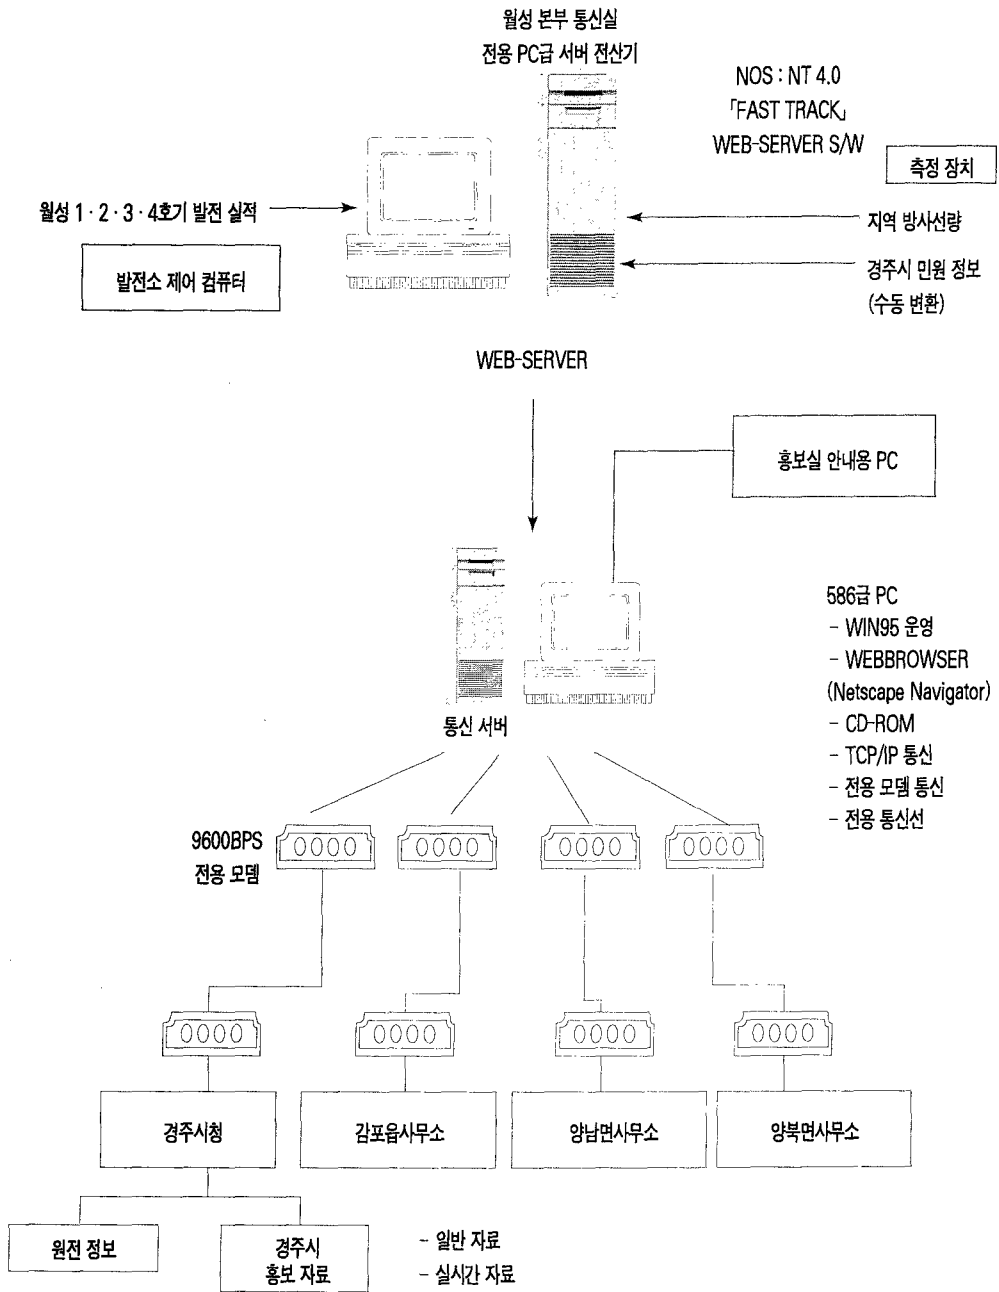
월성 본부 통신실
전용 PC급 서버 전산기

NOS : NT 4.0
「FAST TRACK」
WEB-SERVER S/W

측정 장치

월성 1 · 2 · 3 · 4호기 발전 실적

발전소 제어 컴퓨터

지역 방사선량

경주시 민원 정보
(수동 변환)

WEB-SERVER

홍보실 안내용 PC

586급 PC
- WIN95 운영
- WEBBROWSER
(Netscape Navigator)
- CD-ROM
- TCP/IP 통신
- 전용 모뎀 통신
- 전용 통신선

통신 서버

9600BPS
전용 모뎀

0000
0000
0000
0000

0000
0000
0000
0000

경주시청
감포읍사무소
양남면사무소
양북면사무소

원전 정보
경주시
홍보 자료

- 일반 자료
- 실시간 자료